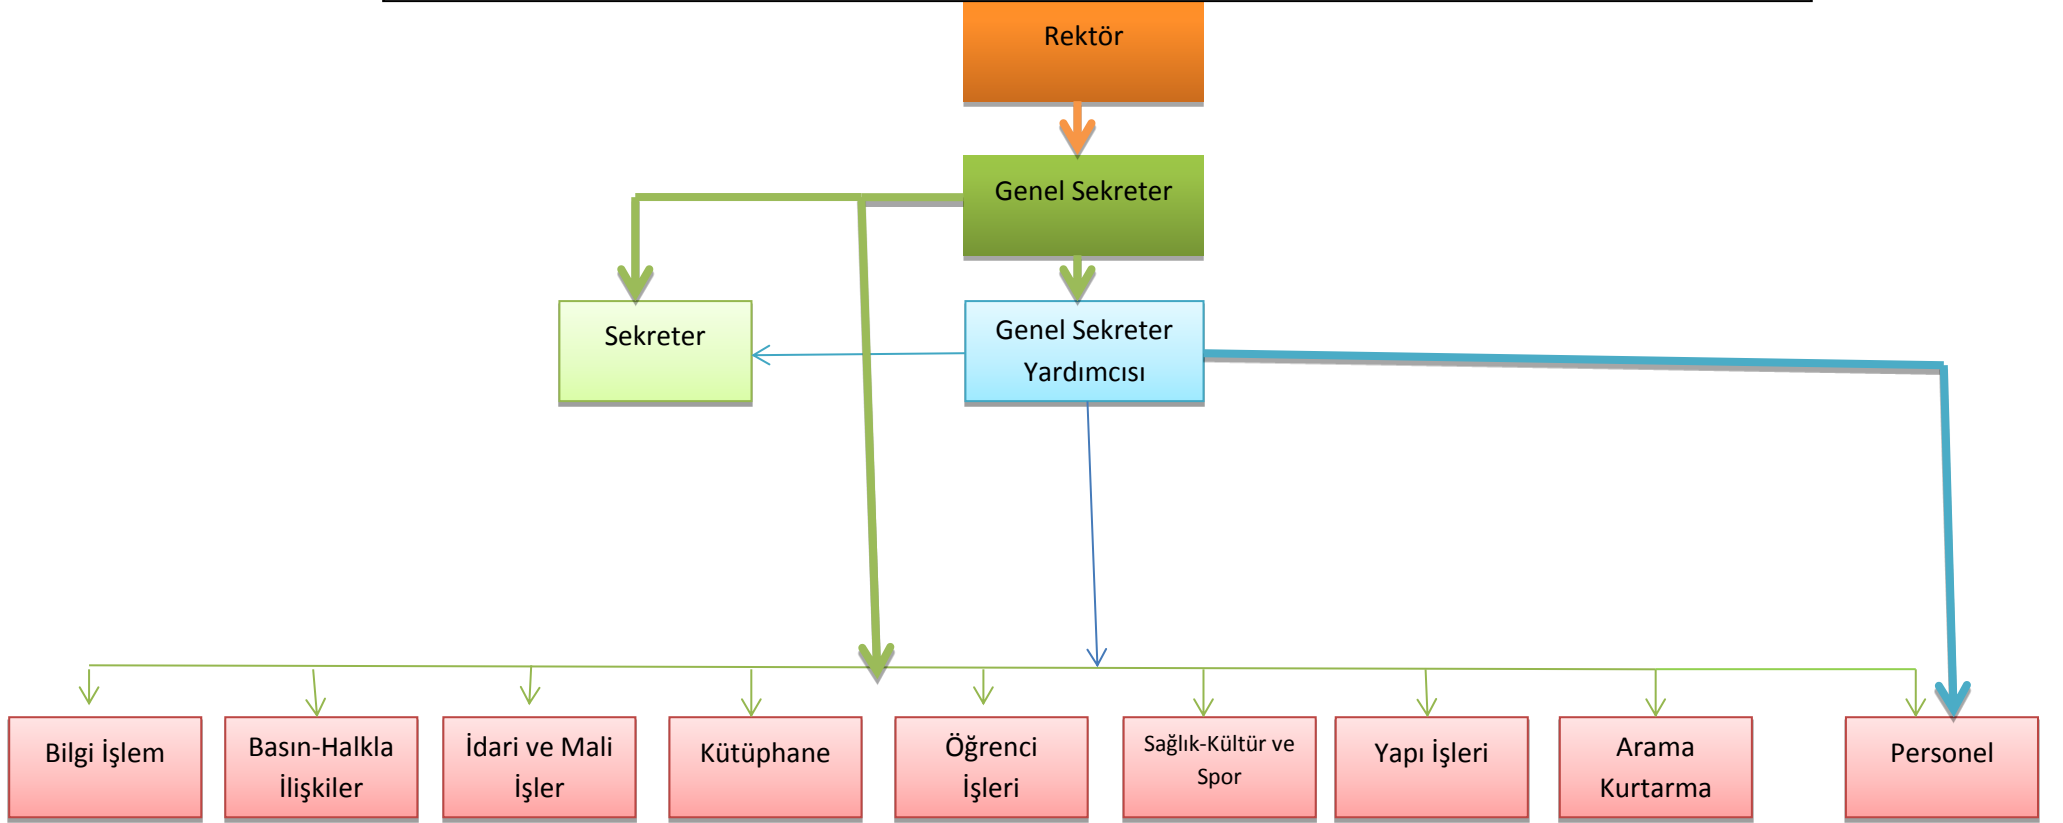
Rektör

Genel Sekreter

Sekreter

Genel Sekreter Yardımcısı

Bilgi İşlem

Basın-Halkla İlişkiler

İdari ve Mali İşler

Kütüphane

Öğrenci İşleri

Sağlık-Kültür ve Spor

Yapı İşleri

Arama Kurtarma

Personel